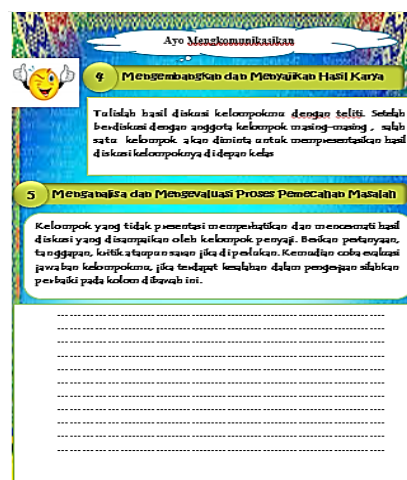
Ayo Mengkomunikasikan

4 Mengembangkan dan Menyajikan Hasil Karya

Tulislah hasil diskusi kelompokmu dengan teliti. Setelah berdiskusi dengan anggota kelompok masing-masing , salah satu kelompok akan diminta untuk mempresentasikan hasil diskusi kelompoknya didepan kelas

5 Menganalisa dan Mengevaluasi Proses Pemecahan Masalah

Kelompok yang tidak presentasi memperhatikan dan mencermati hasil diskusi yang disampaikan oleh kelompok penyaji. Berikan pertanyaan, tanggapan, kritik atau pun saran jika diperlukan. Kemudian coba evaluasi jawaban kelompokmu, jika terdapat kesalahan dalam pengerjaan silahkan perbaiki pada kolom dibawah ini.